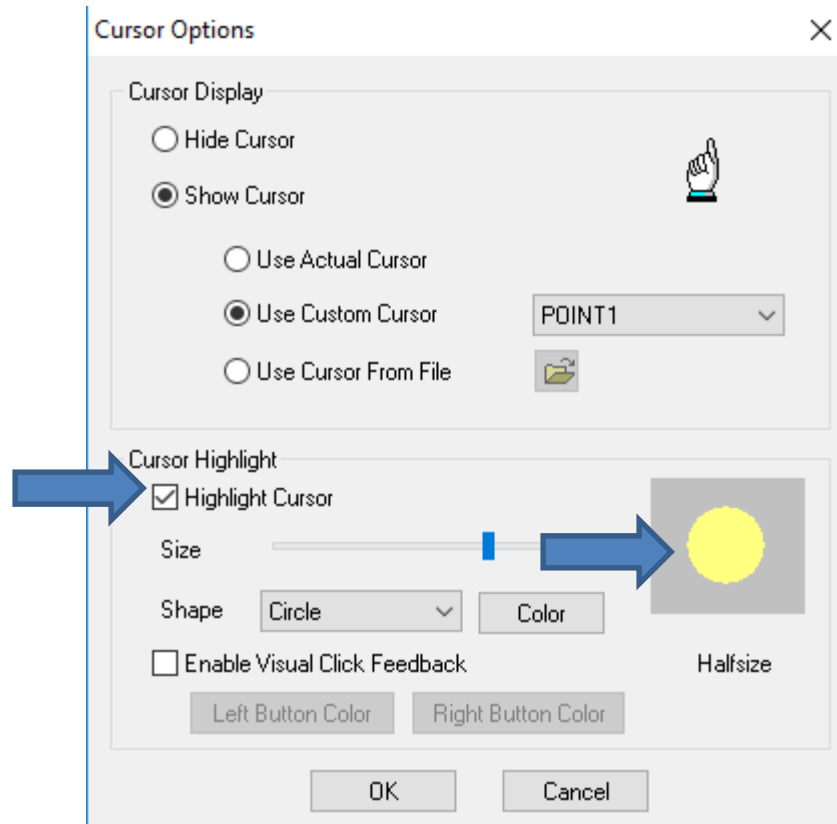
Cursor Options

×

Cursor Display

Hide Cursor

Show Cursor

Use Actual Cursor

Use Custom Cursor

POINT1

Use Cursor From File

Cursor Highlight

Highlight Cursor

Size

Shape

Circle

Color

Enable Visual Click Feedback

Halfsize

Left Button Color

Right Button Color

OK

Cancel